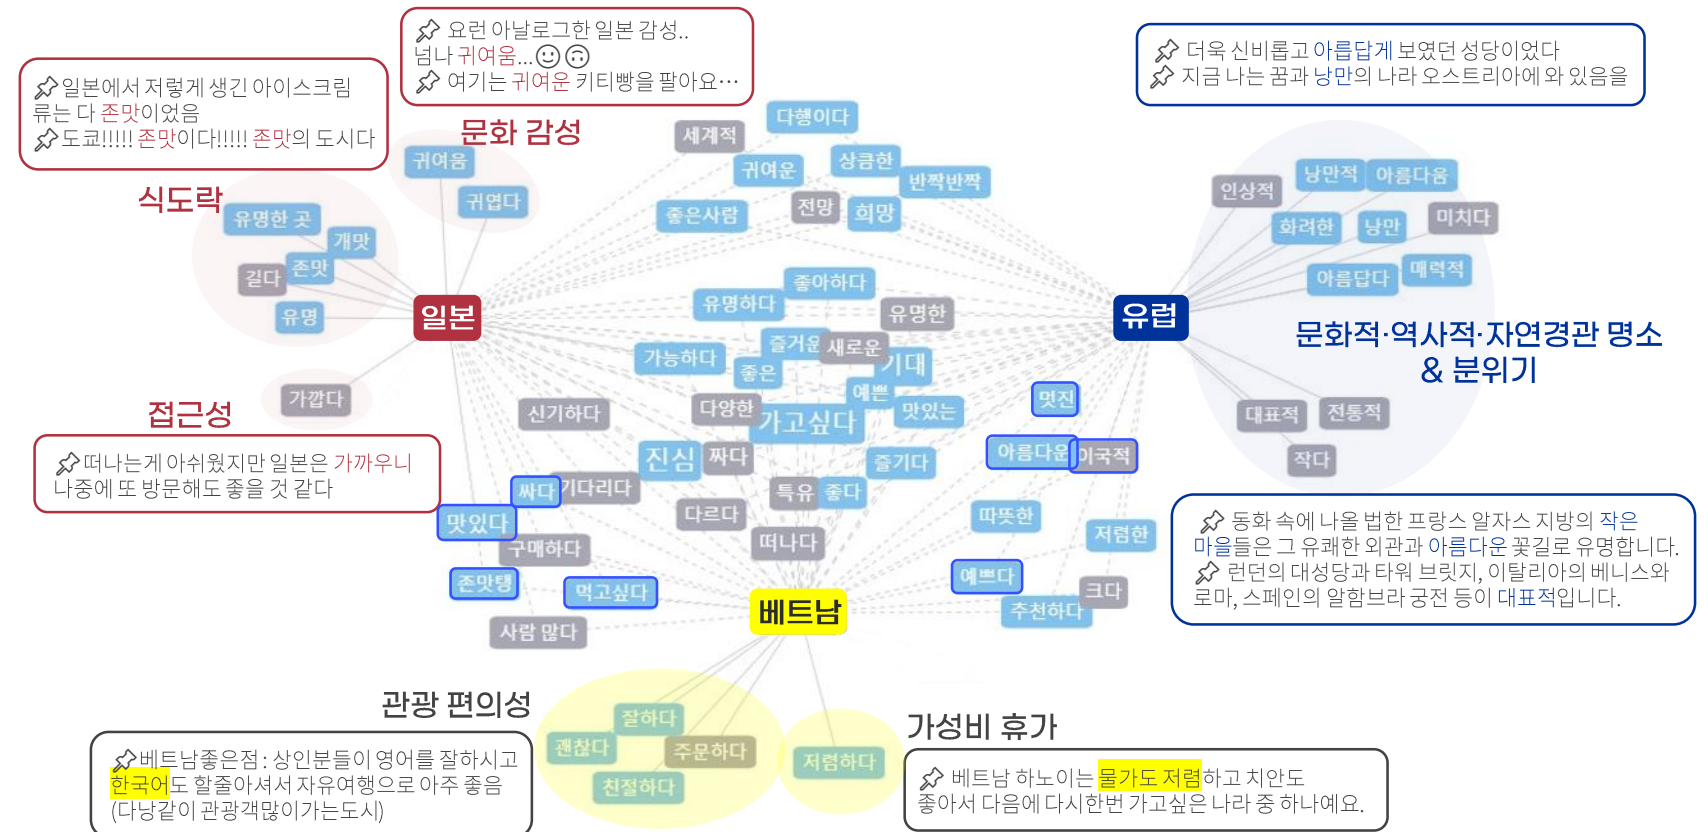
일본에서 저렇게 생긴 아이스크림 류는 다 존맛이었음
도쿄!!!!! 존맛이다!!!!! 존맛의 도시다

요런 아날로그한 일본 감성.. 넘나 귀여움...
여기는 귀여운 키티빵을 팔아요…

더욱 신비롭고 아름답게 보였던 성당이었다
지금 나는 꿈과 낭만의 나라 오스트리아에 와 있음을

문화 감성

식도락

세계적
다행이다
귀여운
상큼한
반짝반짝
귀여움
귀엽다
좋은사람
전망
희망
유명한 곳
개맛
길다
존맛
유명
일본
좋아하다
유명하다
유명한
유럽
가능하다
즐거운
새로운
좋은
기대
예쁜
가깝다
신기하다
다양한
가고싶다
맛있는
멋진
접근성
진심
짜다
즐기다
아름다운
이국적
싸다
기다리다
특유
좋다
맛있다
다르다
따뜻한
저렴한
구매하다
떠나다
존맛탱
먹고싶다
예쁘다
크다
추천하다
사람 많다
베트남

인상적
낭만적
아름다움
화려한
낭만
미치다
아름답다
매력적
문화적·역사적·자연경관 명소 & 분위기
대표적
전통적
작다

떠나는게 아쉬웠지만 일본은 가까우니 나중에 또 방문해도 좋을 것 같다

동화 속에 나올 법한 프랑스 알자스 지방의 작은 마을들은 그 유쾌한 외관과 아름다운 꽃길로 유명합니다.
런던의 대성당과 타워 브릿지, 이탈리아의 베니스와 로마, 스페인의 알함브라 궁전 등이 대표적입니다.

관광 편의성
잘하다
괜찮다
주문하다
친절하다
저렴하다
가성비 휴가

베트남좋은점 : 상인분들이 영어를 잘하시고 한국어도 할줄아셔서 자유여행으로 아주 좋음 (다낭같이 관광객많이가는도시)

베트남 하노이는 물가도 저렴하고 치안도 좋아서 다음에 다시한번 가고싶은 나라 중 하나예요.